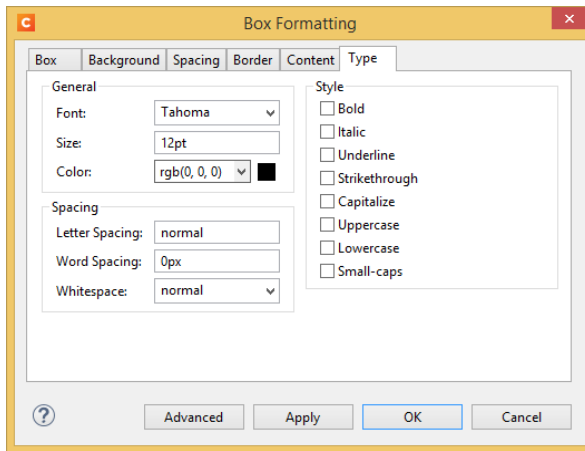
C
Box Formatting
X

Box | Background | Spacing | Border | Content | Type

General
Font: Tahoma
Size: 12pt
Color: rgb(0, 0, 0)

Spacing
Letter Spacing: normal
Word Spacing: 0px
Whitespace: normal

Style
Bold
Italic
Underline
Strikethrough
Capitalize
Uppercase
Lowercase
Small-caps

?
Advanced
Apply
OK
Cancel